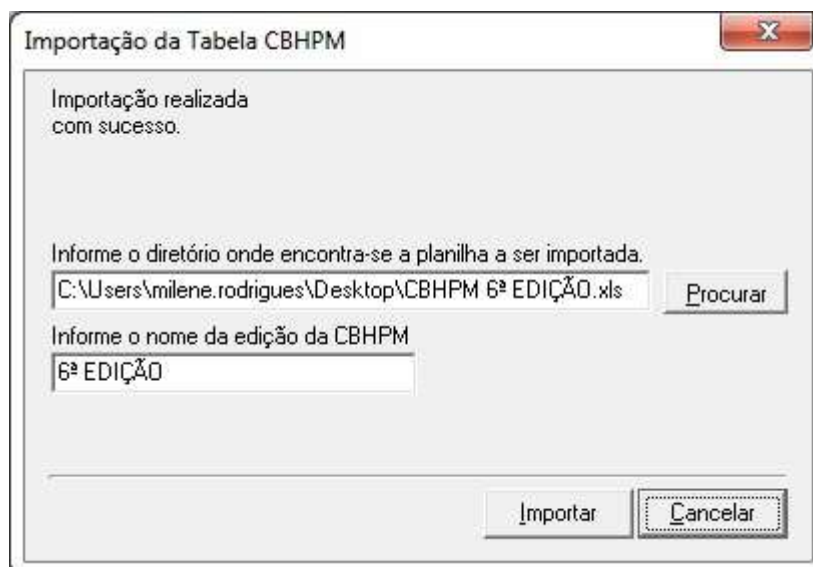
Importação da Tabela CBHPM

Importação realizada
com sucesso.

Informe o diretório onde encontra-se a planilha a ser importada.

C:\Users\milene.rodrigues\Desktop\CBHPM 6ª EDIÇÃO.xls

Procurar

Informe o nome da edição da CBHPM

6ª EDIÇÃO

Importar

Cancelar